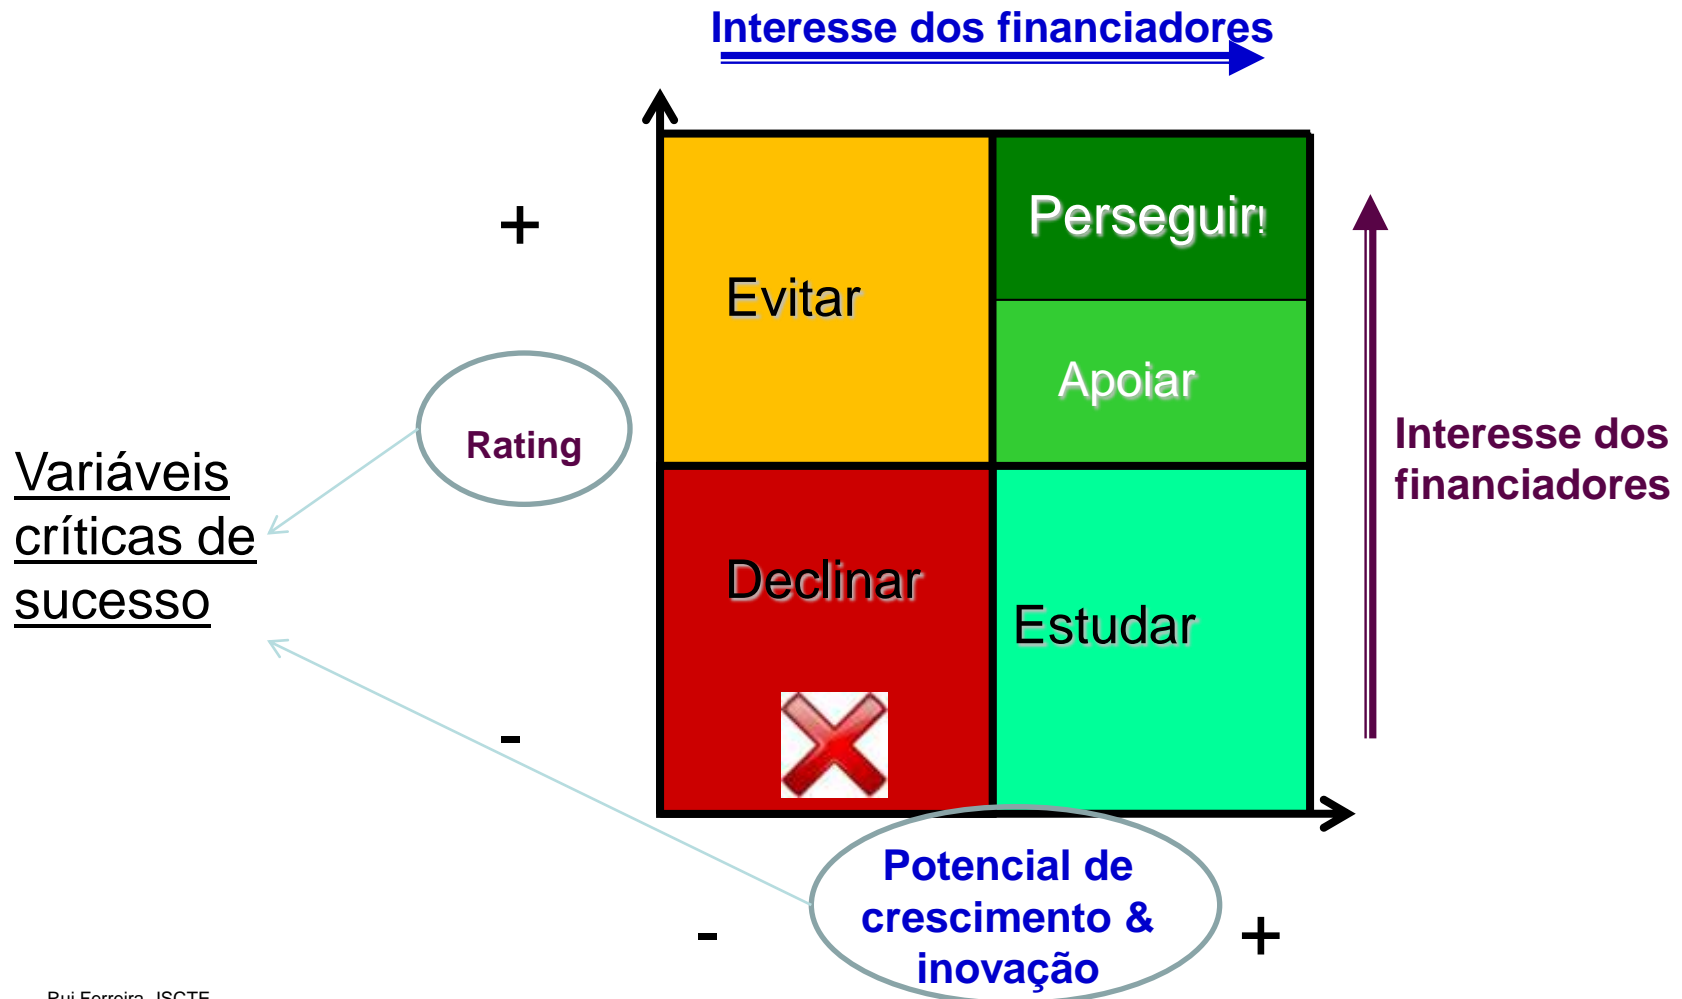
Interesse dos financiadores

+

Evitar

Perseguir!

Apoiar

Rating

Interesse dos financiadores

Variáveis críticas de sucesso

Declinar

Estudar

-

-

Potencial de crescimento & inovação

+

Rui Ferreira, ISCTE